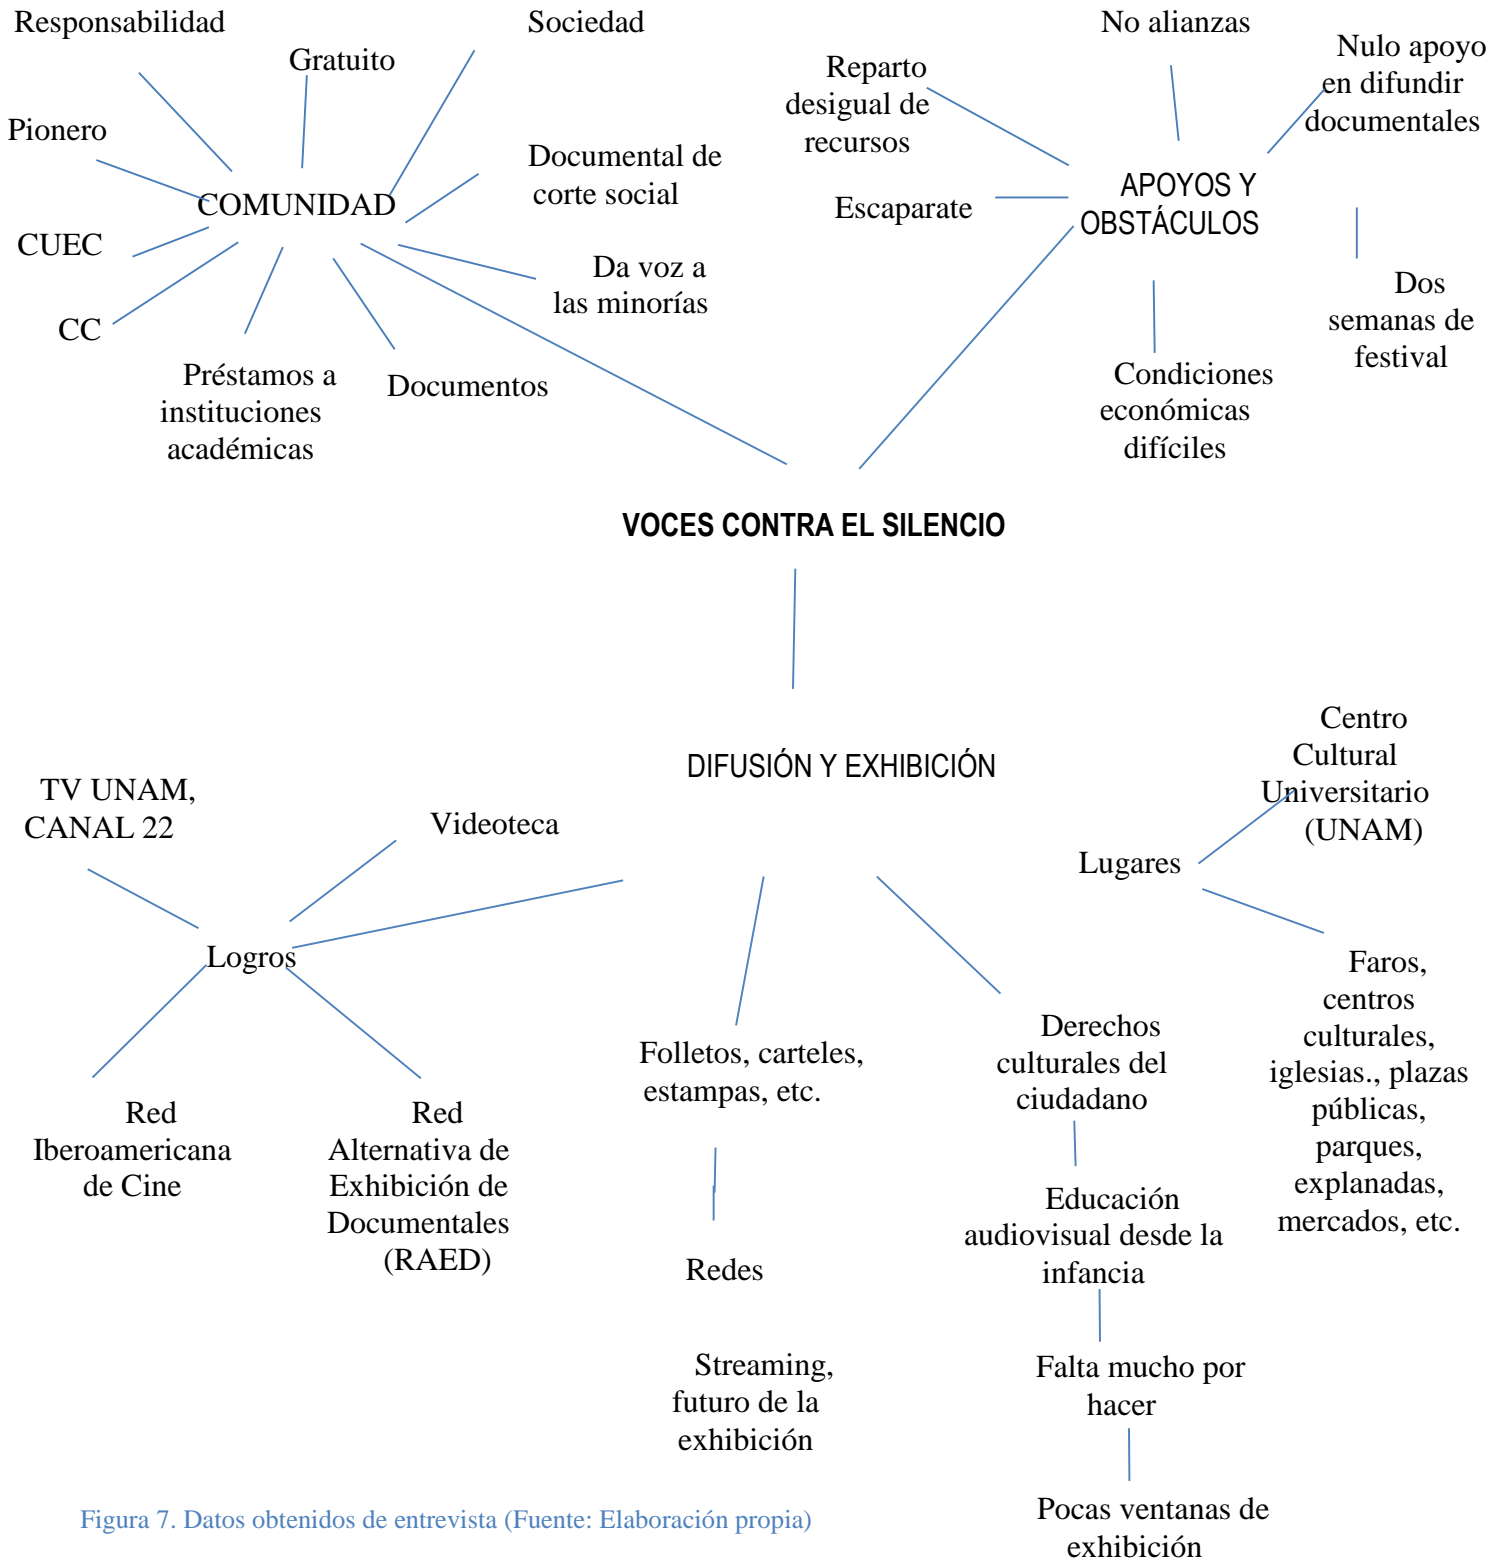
Responsabilidad

Gratuito

Sociedad

Pionero

COMUNIDAD

Documental de corte social

CUEC

CC

Da voz a las minorías

Préstamos a instituciones académicas

Documentos

No alianzas

Reparto desigual de recursos

Nulo apoyo en difundir documentales

Escaparate

APOYOS Y OBSTÁCULOS

Dos semanas de festival

Condiciones económicas difíciles

VOCES CONTRA EL SILENCIO

DIFUSIÓN Y EXHIBICIÓN

Centro Cultural Universitario (UNAM)

TV UNAM, CANAL 22

Videoteca

Lugares

Logros

Faros, centros culturales, iglesias., plazas públicas, parques, explanadas, mercados, etc.

Derechos culturales del ciudadano

Folletos, carteles, estampas, etc.

Red Iberoamericana de Cine

Red Alternativa de Exhibición de Documentales (RAED)

Educación audiovisual desde la infancia

Redes

Streaming, futuro de la exhibición

Falta mucho por hacer

Figura 7. Datos obtenidos de entrevista (Fuente: Elaboración propia)

Pocas ventanas de exhibición